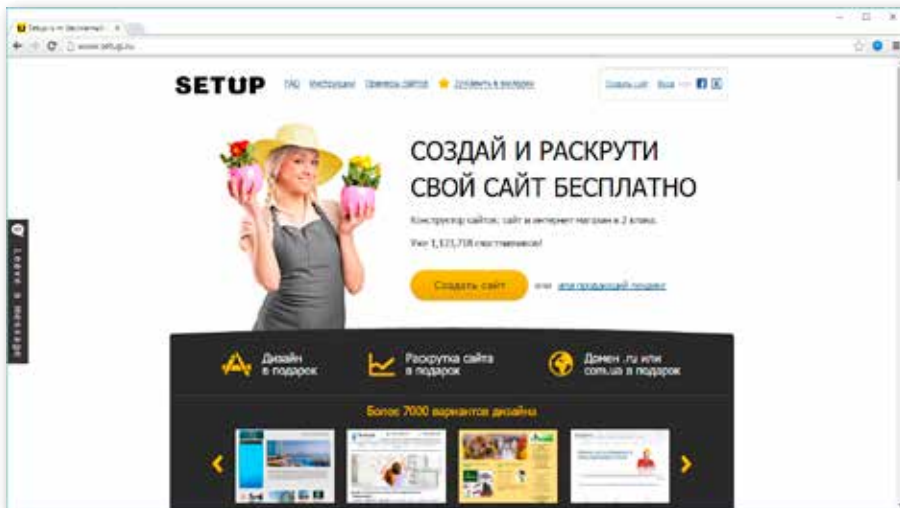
Setup.ru — бесплатный

www.setup.ru

SETUP FAQ Инструкции Примеры сайтов Добавить в закладки

Создать сайт Вход

СОЗДАЙ И РАСКРУТИ СВОЙ САЙТ БЕСПЛАТНО

Конструктор сайтов: сайт и интернет магазин в 2 клика.

Уже 1,121,718 счастливчиков!

Создать сайт или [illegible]

Leave a message

Дизайн в подарок

Раскрутка сайта в подарок

Домен .ru или com.ua в подарок

Более 7000 вариантов дизайна